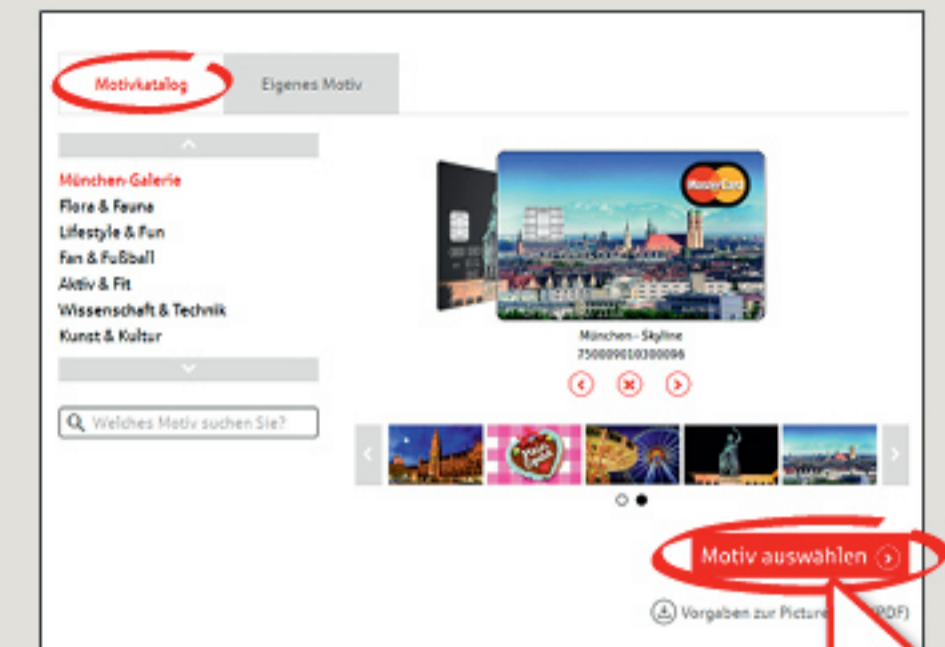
Motivkatalog

Eigenes Motiv

München-Galerie
Flora & Fauna
Lifestyle & Fun
Fan & Fußball
Aktiv & Fit
Wissenschaft & Technik
Kunst & Kultur

Welches Motiv suchen Sie?

MasterCard

München - Skyline
7500090010300096

Motiv auswählen

Vorgaben zur Picture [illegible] (PDF)